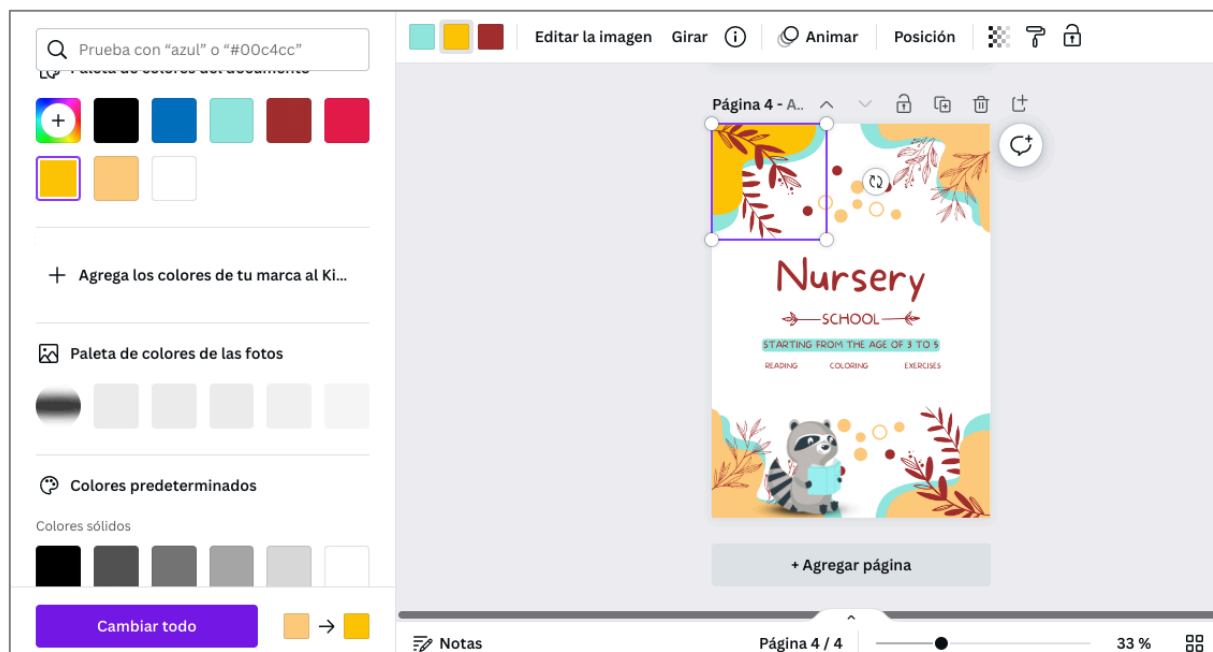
Prueba con "azul" o "#00c4cc"

Paleta de colores del documento

Agrega los colores de tu marca al Ki...

Paleta de colores de las fotos

Colores predeterminados

Colores sólidos

Cambiar todo

Editar la imagen Girar Animar Posición

Página 4 - A...

Nursery

SCHOOL

STARTING FROM THE AGE OF 3 TO 5

READING COLORING EXERCISES

+ Agregar página

Notas Página 4 / 4 33 %